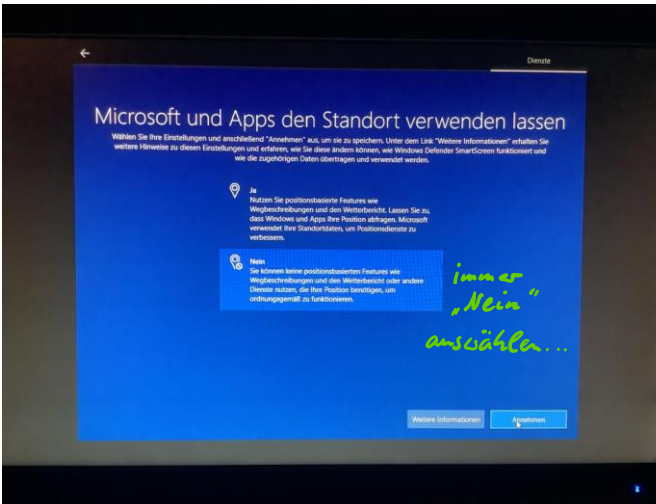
Dienste

Microsoft und Apps den Standort verwenden lassen

Wählen Sie Ihre Einstellungen und anschließend "Annehmen" aus, um sie zu speichern. Unter dem Link "Weitere Informationen" erhalten Sie weitere Hinweise zu diesen Einstellungen und erfahren, wie Sie diese ändern können, wie Windows Defender SmartScreen funktioniert und wie die zugehörigen Daten übertragen und verwendet werden.

Ja
Nutzen Sie positionsbasierte Features wie Wegbeschreibungen und den Wetterbericht. Lassen Sie zu, dass Windows und Apps Ihre Position abfragen. Microsoft verwendet Ihre Standortdaten, um Positionsdienste zu verbessern.

Nein
Sie können keine positionsbasierten Features wie Wegbeschreibungen und den Wetterbericht oder andere Dienste nutzen, die Ihre Position benötigen, um ordnungsgemäß zu funktionieren.

immer „Nein" auswählen...

Weitere Informationen

Annehmen